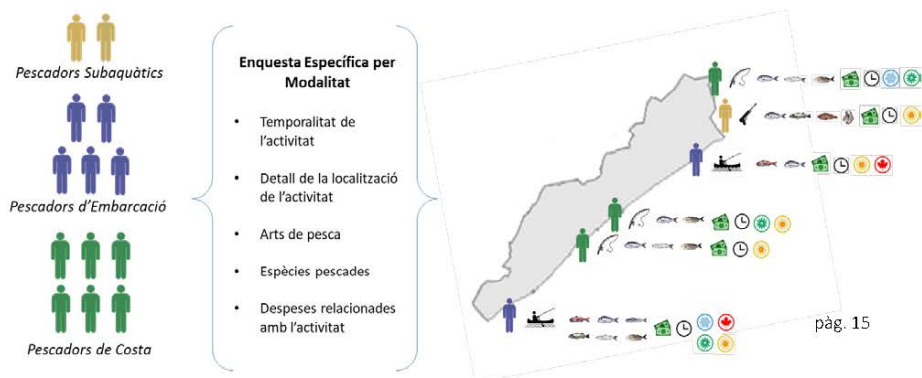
Pescadors Subaquàtics

Pescadors d'Embarcació

Pescadors de Costa

Enquesta Específica per Modalitat

- Temporalitat de l'activitat
- Detall de la localització de l'activitat
- Arts de pesca
- Espècies pescades
- Despeses relacionades amb l'activitat

pàg. 15